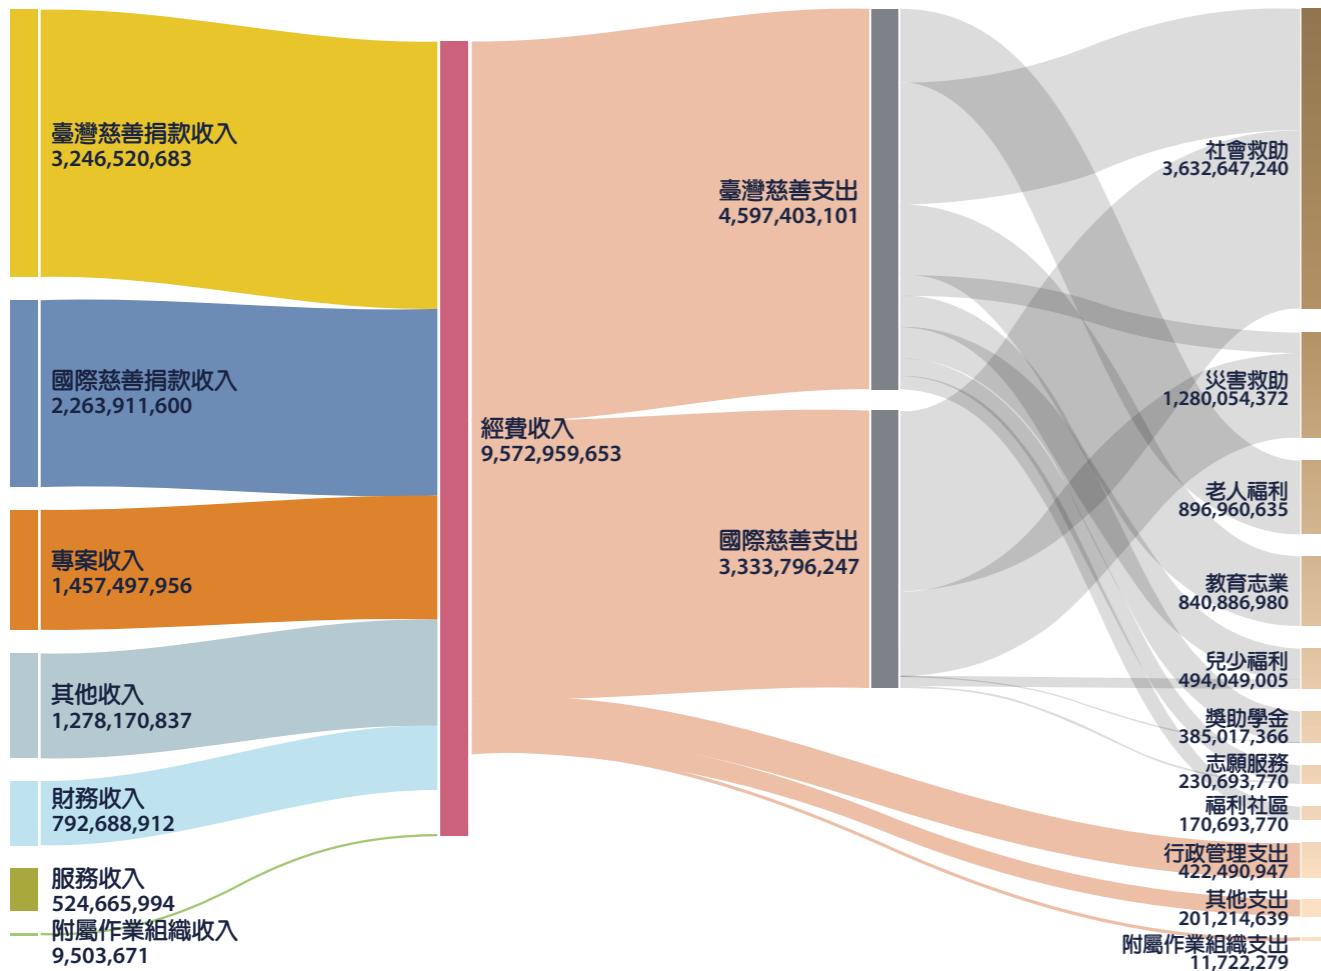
臺灣慈善捐款收入
3,246,520,683

國際慈善捐款收入
2,263,911,600

專案收入
1,457,497,956

其他收入
1,278,170,837

財務收入
792,688,912

服務收入
524,665,994

附屬作業組織收入
9,503,671

經費收入
9,572,959,653

臺灣慈善支出
4,597,403,101

國際慈善支出
3,333,796,247

社會救助
3,632,647,240

災害救助
1,280,054,372

老人福利
896,960,635

教育志業
840,886,980

兒少福利
494,049,005

獎助學金
385,017,366

志願服務
230,693,770

福利社區
170,693,770

行政管理支出
422,490,947

其他支出
201,214,639

附屬作業組織支出
11,722,279